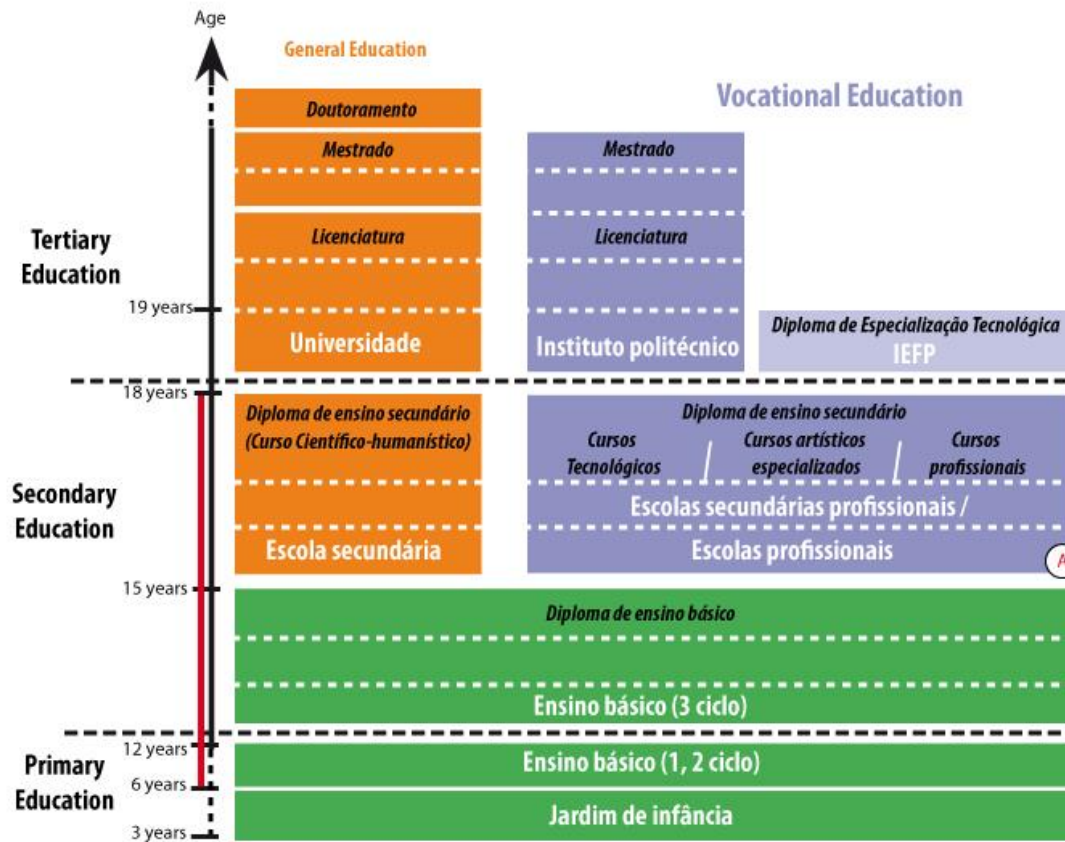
Age

General Education

Vocational Education

Doutoramento

Mestrado

Licenciatura

Universidade

Mestrado

Licenciatura

Instituto politécnico

Diploma de Especialização Tecnológica
IEFP

Tertiary Education

19 years

18 years

Secondary Education

Diploma de ensino secundário
(Curso Científico-humanístico)

Escola secundária

Diploma de ensino secundário

Cursos Tecnológicos / Cursos artísticos especializados / Cursos profissionais

Escolas secundárias profissionais /
Escolas profissionais

15 years

Diploma de ensino básico

Ensino básico (3 ciclo)

12 years

Primary Education

6 years

3 years

Ensino básico (1, 2 ciclo)

Jardim de infância